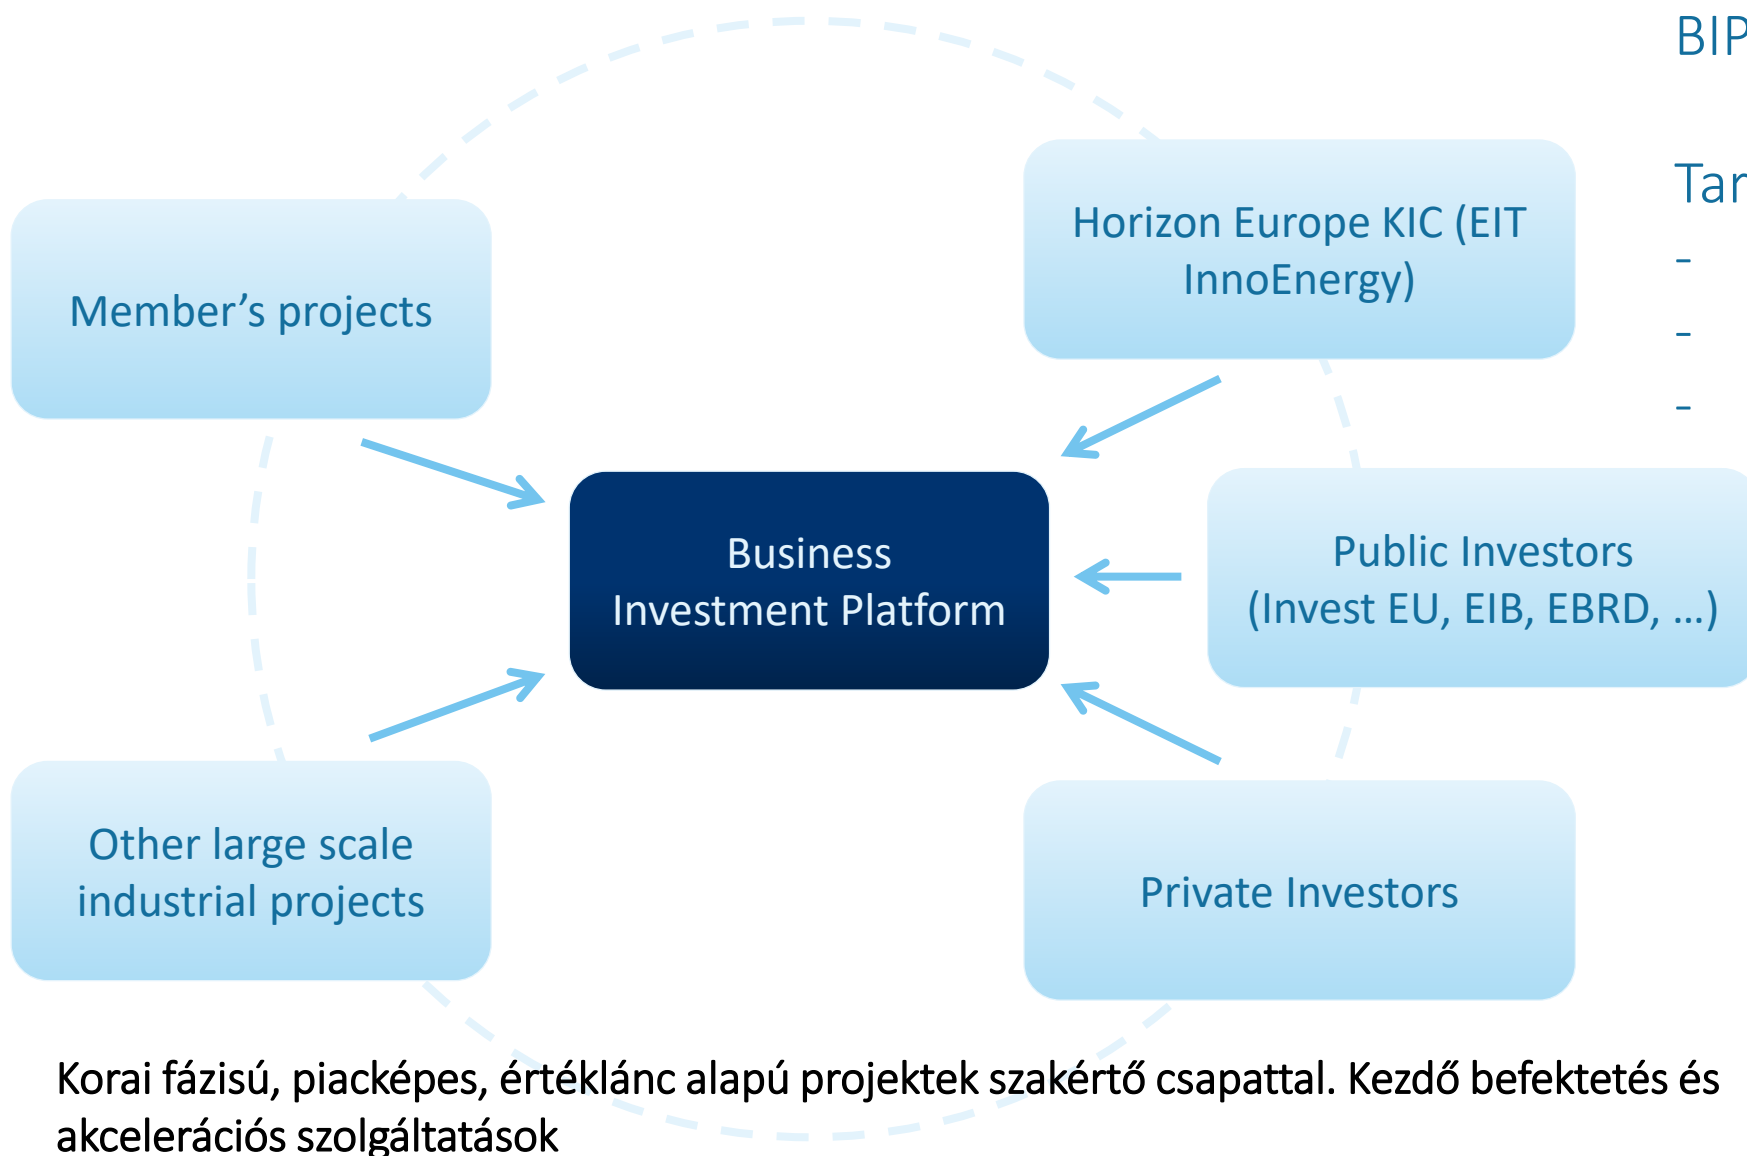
BIP

Tar
-
-
-

Member’s projects

Horizon Europe KIC (EIT InnoEnergy)

Business Investment Platform

Public Investors (Invest EU, EIB, EBRD, …)

Other large scale industrial projects

Private Investors

Korai fázisú, piacképes, értéklánc alapú projektek szakértő csapattal. Kezdő befektetés és akcelerációs szolgáltatások